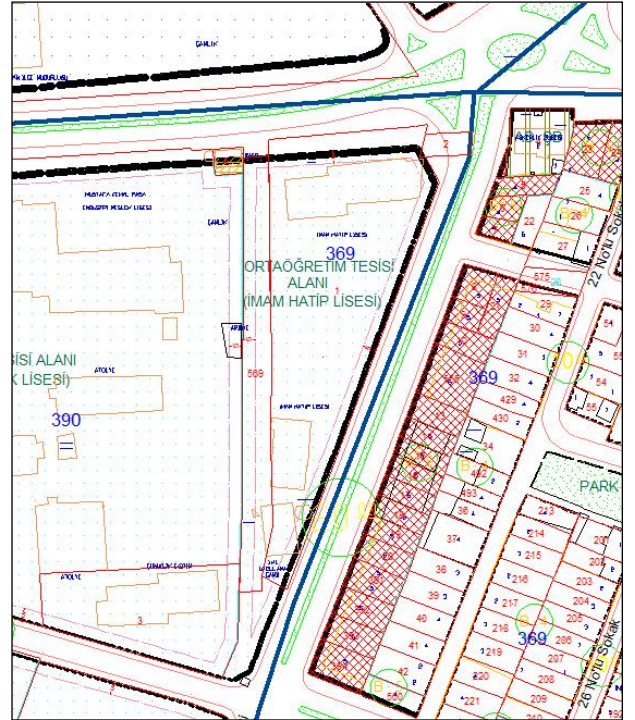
ÇAMLIK

ORTAÖĞRETİM TESİSİ ALANI (İMAM HATİP LİSESİ)

369

İSİ ALANI
K LİSESİ)

390

ATÖLYE

569

PARK

22 Nolu Sokak

26 Nolu Sokak

369

369

25
26
22
27
575
29
30
31
429
430
54
55
51
34
492
493
36
37
38
39
40
41
42
213
214
215
216
217
218
219
220
221
203
204
205
206
207
208
209
3
2